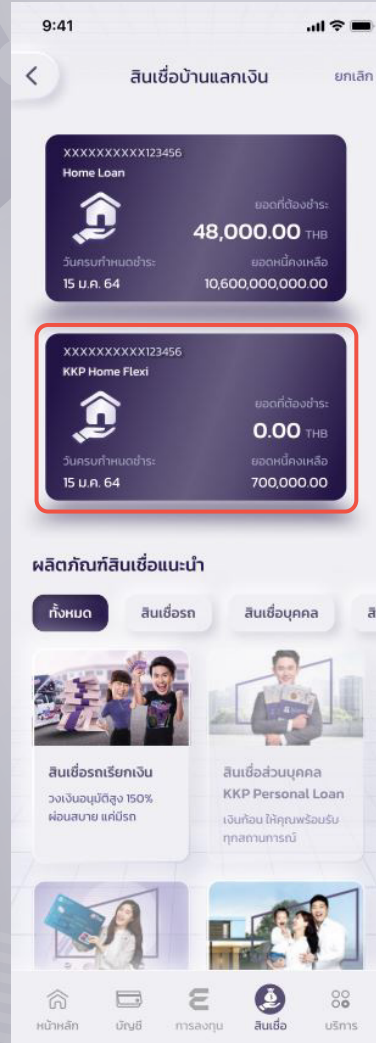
9:41

สินเชื่อบ้านแลกเงิน

ยกเลิก

XXXXXXXXXX123456
Home Loan

ยอดที่ต้องชำระ
48,000.00 THB

วันครบกำหนดชำระ
15 ม.ค. 64

ยอดหนี้คงเหลือ
10,600,000,000.00

XXXXXXXXXX123456
KKP Home Flexi

ยอดที่ต้องชำระ
0.00 THB

วันครบกำหนดชำระ
15 ม.ค. 64

ยอดหนี้คงเหลือ
700,000.00

ผลิตภัณฑ์สินเชื่อแนะนำ

ทั้งหมด

สินเชื่อรถ

สินเชื่อบุคคล

สิ

สินเชื่อรถเรียกเงิน
วงเงินอนุมัติสูง 150%
ผ่อนสบาย แค่มีรถ

สินเชื่อส่วนบุคคล
KKP Personal Loan
เงินก้อน ให้คุณพร้อมรับทุกสถานการณ์

หน้าหลัก

บัญชี

การลงทุน

สินเชื่อ

บริการ